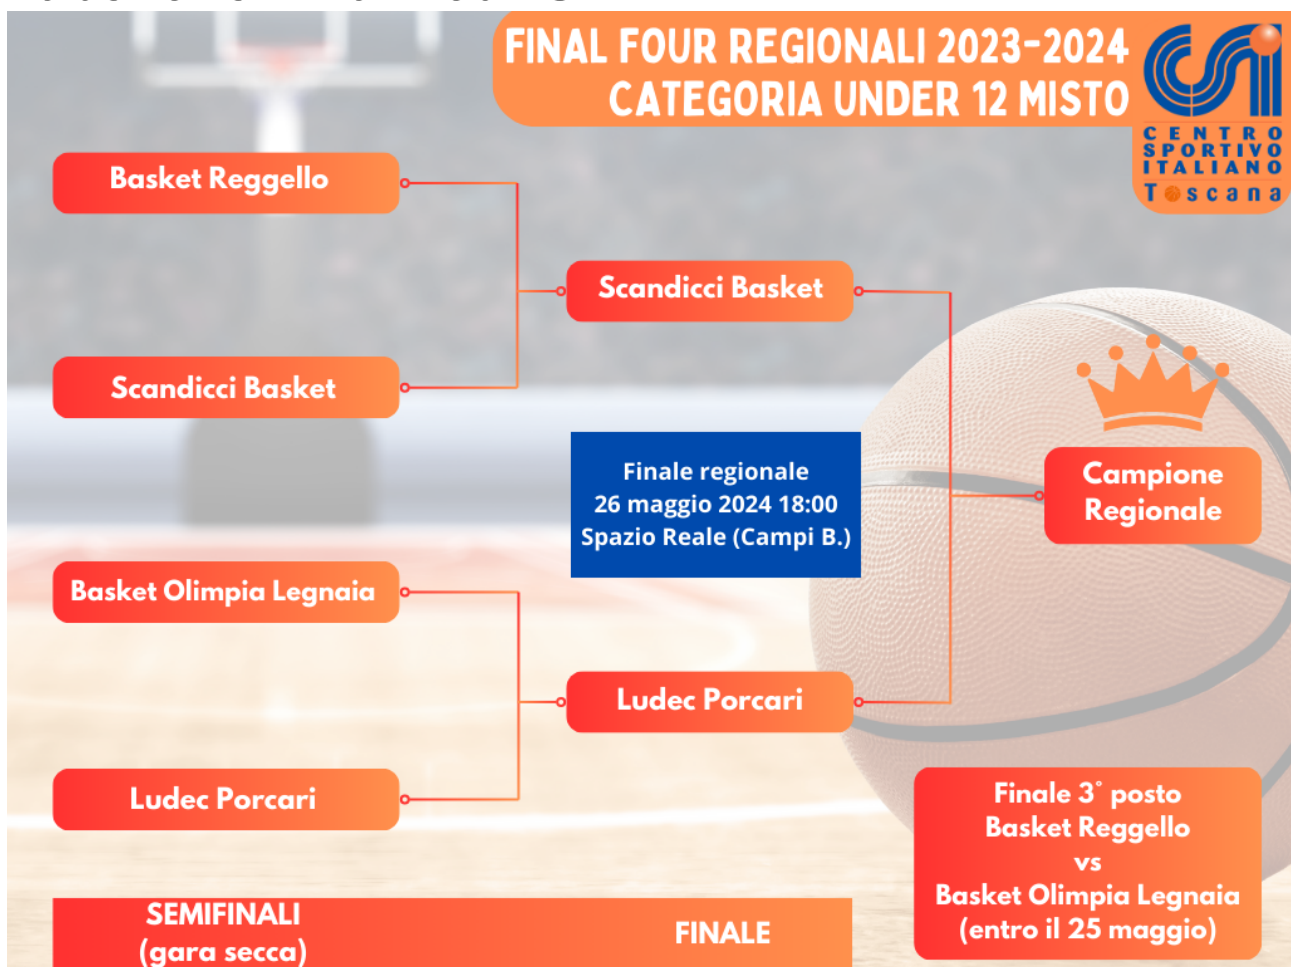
FINAL FOUR REGIONALI 2023-2024
CATEGORIA UNDER 12 MISTO

CENTRO SPORTIVO ITALIANO
Toscana

Basket Reggello

Scandicci Basket

Scandicci Basket

Finale regionale
26 maggio 2024 18:00
Spazio Reale (Campi B.)

Campione Regionale

Basket Olimpia Legnaia

Ludec Porcari

Ludec Porcari

Finale 3° posto
Basket Reggello
vs
Basket Olimpia Legnaia
(entro il 25 maggio)

SEMIFINALI
(gara secca)

FINALE